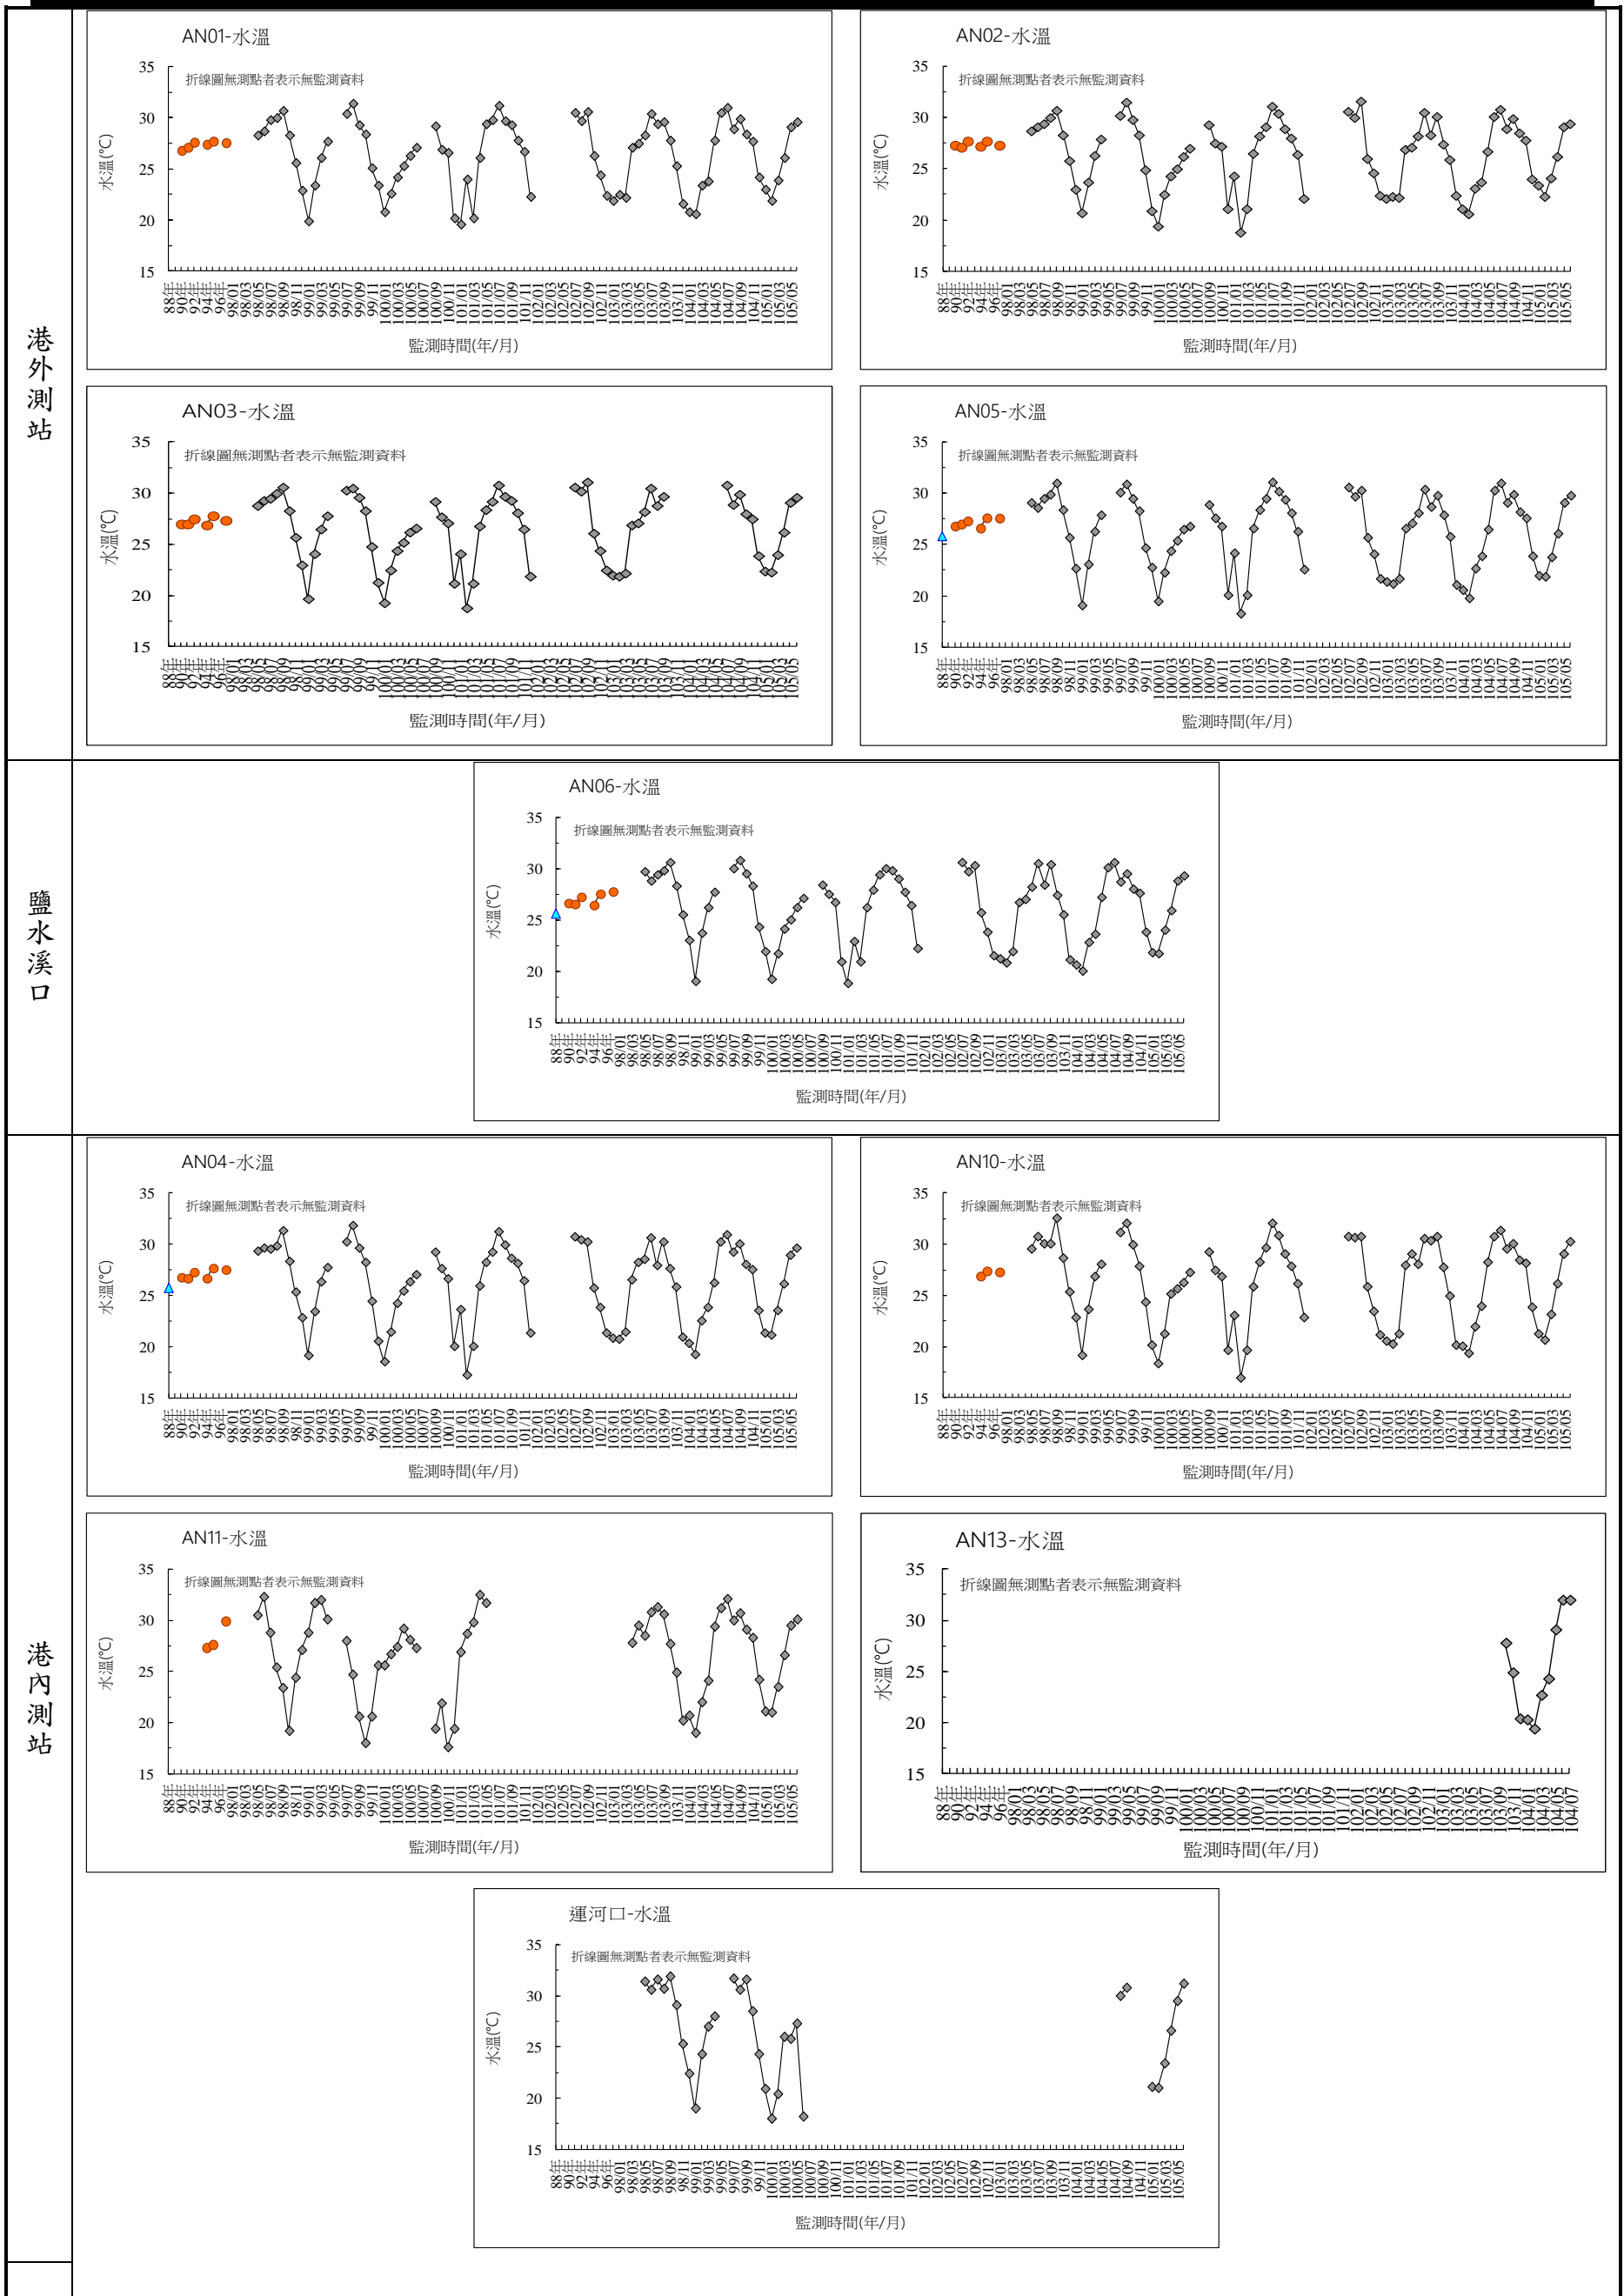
港外測站

AN01-水溫
35 30 25 20 15
水溫(°C)
折線圖無測點者表示無監測資料
88年 90年 92年 94年 96年 98/01 98/03 98/05 98/07 98/09 98/11 99/01 99/03 99/05 99/07 99/09 99/11 100/01 100/03 100/05 100/07 100/09 100/11 101/01 101/03 101/05 101/07 101/09 101/11 102/01 102/03 102/05 102/07 102/09 102/11 103/01 103/03 103/05 103/07 103/09 103/11 104/01 104/03 104/05 104/07 104/09 104/11 105/01 105/03 105/05
監測時間(年/月)

AN02-水溫
35 30 25 20 15
水溫(°C)
折線圖無測點者表示無監測資料
監測時間(年/月)

AN03-水溫
35 30 25 20 15
水溫(°C)
折線圖無測點者表示無監測資料
監測時間(年/月)

AN05-水溫
35 30 25 20 15
水溫(°C)
折線圖無測點者表示無監測資料
監測時間(年/月)

鹽水溪口

AN06-水溫
35 30 25 20 15
水溫(°C)
折線圖無測點者表示無監測資料
監測時間(年/月)

港內測站

AN04-水溫
35 30 25 20 15
水溫(°C)
折線圖無測點者表示無監測資料
監測時間(年/月)

AN10-水溫
35 30 25 20 15
水溫(°C)
折線圖無測點者表示無監測資料
監測時間(年/月)

AN11-水溫
35 30 25 20 15
水溫(°C)
折線圖無測點者表示無監測資料
監測時間(年/月)

AN13-水溫
35 30 25 20 15
水溫(°C)
折線圖無測點者表示無監測資料
監測時間(年/月)

運河口-水溫
35 30 25 20 15
水溫(°C)
折線圖無測點者表示無監測資料
監測時間(年/月)